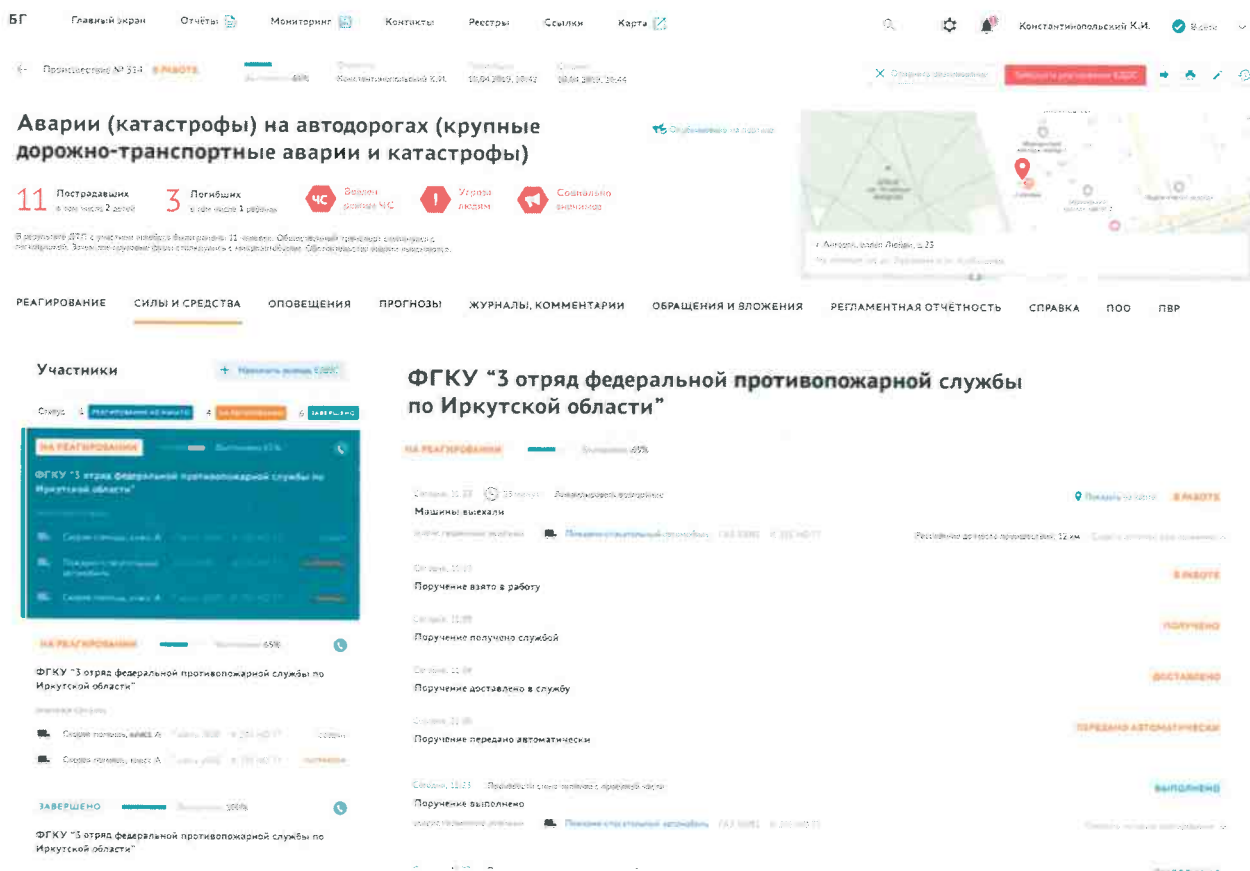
БГ Главный экран Отчёты Мониторинг Контакты Реестры Ссылки Карта

Константинопольский К.И. В сети

Происшествие № 314 В РАБОТЕ 65% Константинопольский К.И. 10.04.2019, 10:42 10.04.2019, 10:44

Отправить в ЕДДС

Аварии (катастрофы) на автодорогах (крупные дорожно-транспортные аварии и катастрофы)

11 Пострадавших в том числе 2 детей

3 Погибших в том числе 1 ребенок

ЧС Введен режим ЧС

Угроза людям

Социально значимое

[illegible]

г. Ангарск, улол Люби, д.23

РЕАГИРОВАНИЕ СИЛЫ И СРЕДСТВА ОПОВЕЩЕНИЯ ПРОГНОЗЫ ЖУРНАЛЫ, КОММЕНТАРИИ ОБРАЩЕНИЯ И ВЛОЖЕНИЯ РЕГЛАМЕНТНАЯ ОТЧЁТНОСТЬ СПРАВКА ПОО ПВР

Участники

+ Назначить помощь ЕДДС

Статус 4 НА РЕАГИРОВАНИИ 4 6 ЗАВЕРШЕНО

НА РЕАГИРОВАНИИ 65%

ФГКУ "3 отряд федеральной противопожарной службы по Иркутской области"

Скорая помощь, класс А
Пожарно-спасательный автомобиль
Скорая помощь, класс А

НА РЕАГИРОВАНИИ 65%

ФГКУ "3 отряд федеральной противопожарной службы по Иркутской области"

Скорая помощь, класс А
Скорая помощь, класс А

ЗАВЕРШЕНО 100%

ФГКУ "3 отряд федеральной противопожарной службы по Иркутской области"

ФГКУ "3 отряд федеральной противопожарной службы по Иркутской области"

НА РЕАГИРОВАНИИ 65%

Сегодня, 11:23 15 минут
Машины выехали
Пожарно-спасательный автомобиль
Расстояние до места происшествия: 12 км
В РАБОТЕ

Сегодня, 11:21
Поручение взято в работу
В РАБОТЕ

Сегодня, 11:09
Поручение получено службой
ПОЛУЧЕНО

Сегодня, 11:08
Поручение доставлено в службу
ДОСТАВЛЕНО

Сегодня, 11:05
Поручение передано автоматически
ПЕРЕДАНО АВТОМАТИЧЕСКИ

Сегодня, 11:23
Поручение выполнено
Пожарно-спасательный автомобиль
ВЫПОЛНЕНО